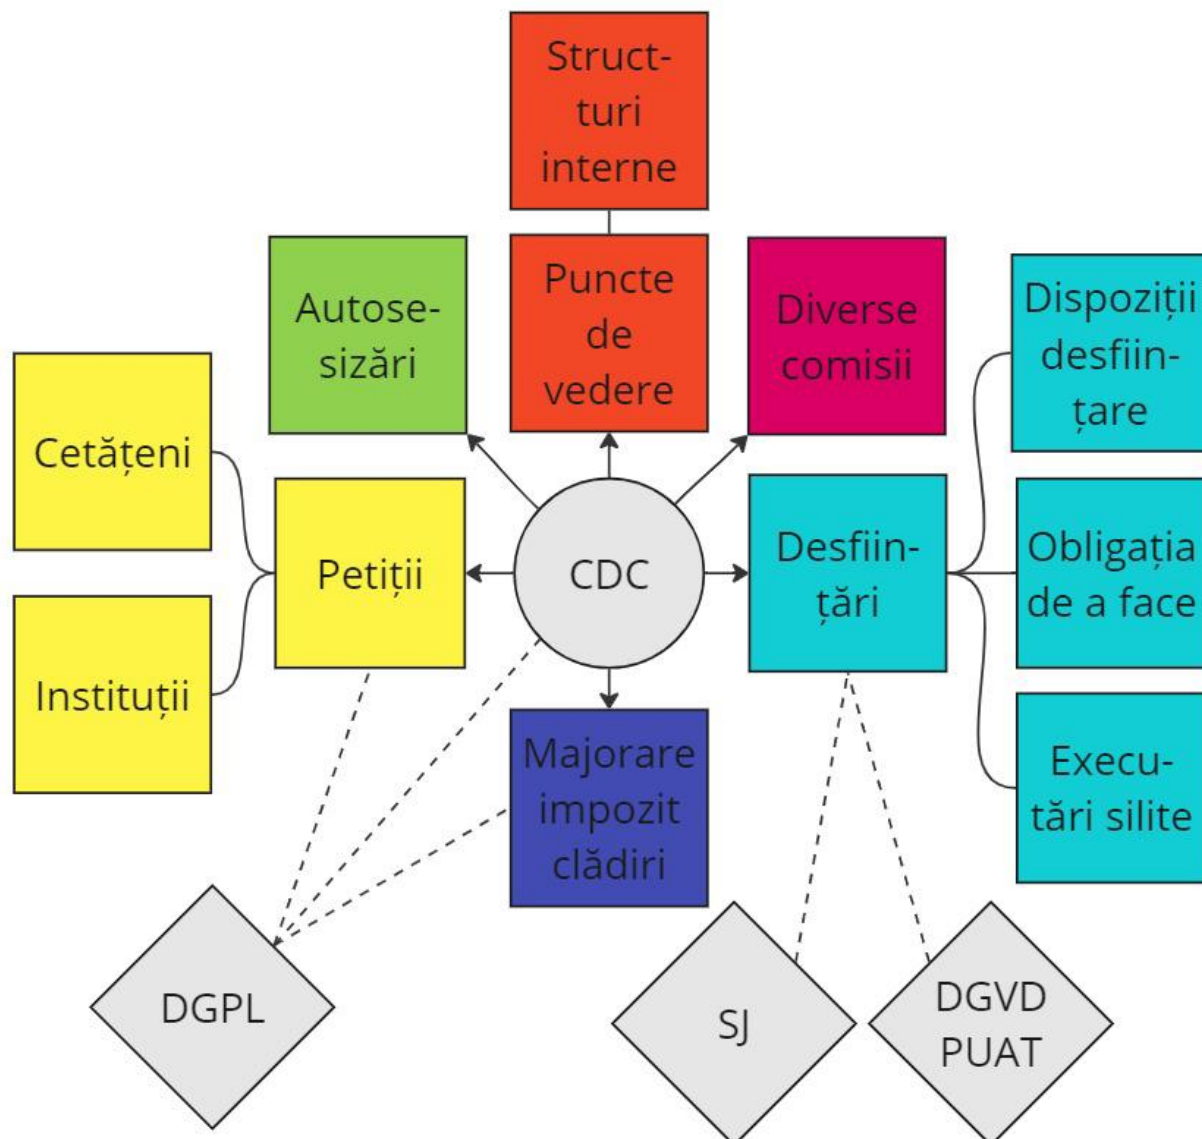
Structuri interne

Autosesizări

Puncte de vedere

Diverse comisii

Dispoziții desființare

Cetățeni

Petiții

CDC

Desființări

Obligația de a face

Instituții

Majorare impozit clădiri

Executări silite

DGPL

SJ

DGVD PUAT